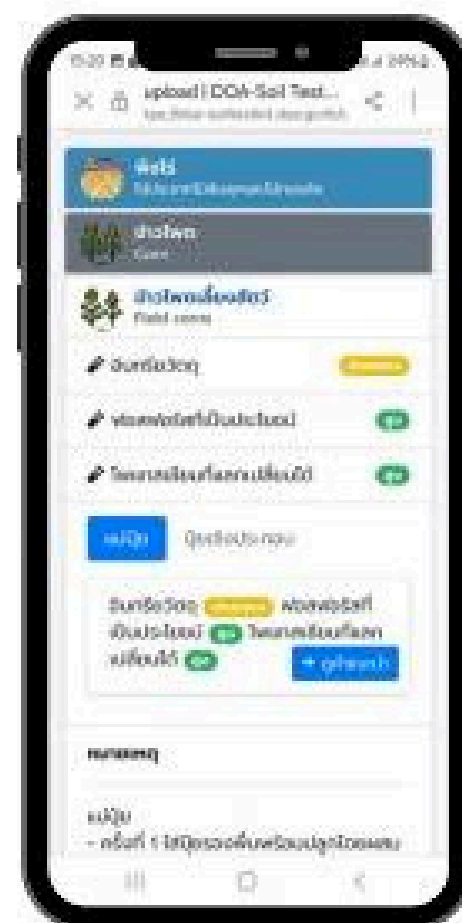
upload | DOA-Soil Test...

พืชไร่

ข้าวโพด

ข้าวโพดเลี้ยงสัตว์

อินทรียวัตถุ

ฟอสฟอรัสที่เป็นประโยชน์

โพแทสเซียมที่แลกเปลี่ยนได้

แม่ปุ๋ย

ปุ๋ยผสม

อินทรียวัตถุ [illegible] ฟอสฟอรัสที่เป็นประโยชน์ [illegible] โพแทสเซียมที่แลกเปลี่ยนได้ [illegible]

+ ดูคำแนะนำ

หมายเหตุ

แม่ปุ๋ย
- ครั้งที่ 1 ใส่ปุ๋ยรองพื้นพร้อมปลูกโดยผสม